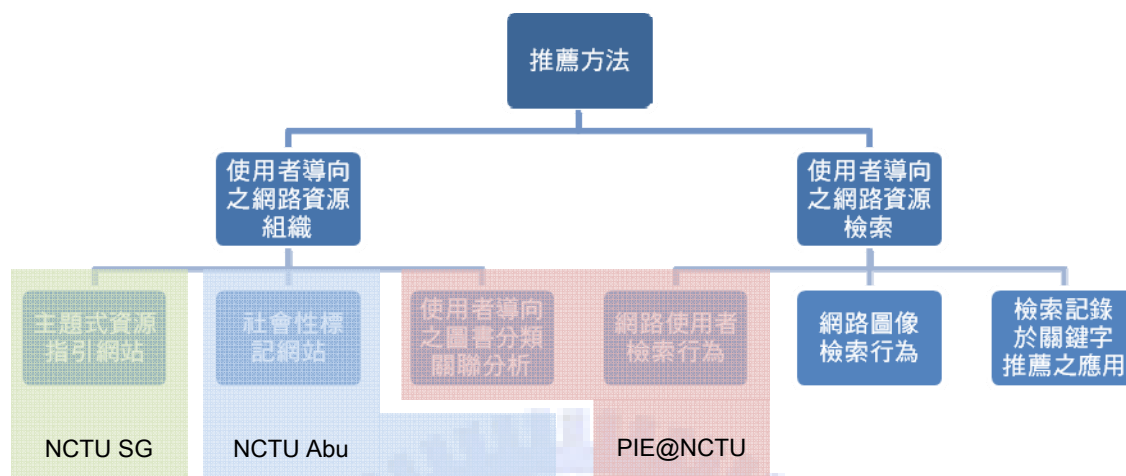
推薦方法

使用者導向之網路資源組織

使用者導向之網路資源檢索

主題式資源指引網站

社會性標記網站

使用者導向之圖書分類關聯分析

網路使用者檢索行為

網路圖像檢索行為

檢索記錄於關鍵字推薦之應用

NCTU SG

NCTU Abu

PIE@NCTU